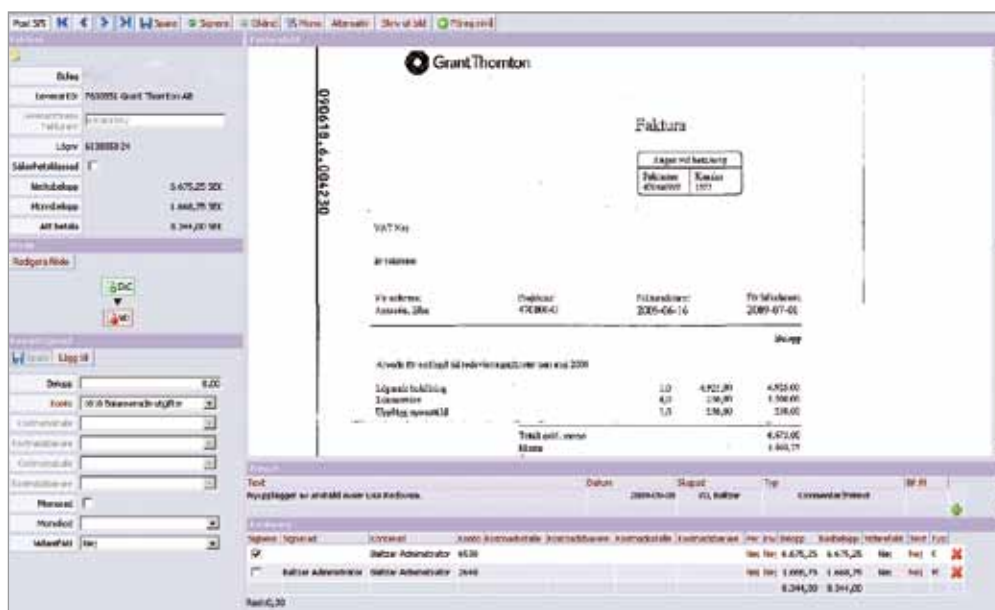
Post 5/5 | Spara | Signera | Ändra | Mera | Alternativ | Skriv ut bild | Föreg.post

Faktura

Bifoga

Leverantör 7600051 Grant Thornton AB

Löpnr 6130058 24

Säkerhetsfakturad

Nettobelopp 6.675,25 SEK

Momsbelopp 1.668,75 SEK

Att betala 8.344,00 SEK

Redigera flöde

Spara | Lägg till

Belopp 0,00

Konto

Momsavd

Avdraget

Momskod Nej

090618.4.04230

Grant Thornton

Faktura

VAT No

Vår referens: Anneli, Elin

Förfallodatum 2009-07-01

2009-06-16

Arvode för avslutat bokslut för år 2009

Löpande bokföring 2,0 4.921,80 4.920,00
1.500,00
Utgifter moms 1,0 250,00 250,00

Totalt 6.675,00
Moms 1.668,75

Text | Datum | Skapad | Typ
Kopplingen av anställd Lisa Rafael | 2009-06-18 | Baltzar | Kommentar

Signera | Signerad | Kontonamn | Konto | Belopp | Radbelopp
Baltzar Administratör 6530 | Nej Nej 6.675,25 6.675,25
Baltzar Administratör Baltzar Administratör 2640 | Nej Nej 1.668,75 1.668,75
8.344,00 8.344,00

Rest 0,00